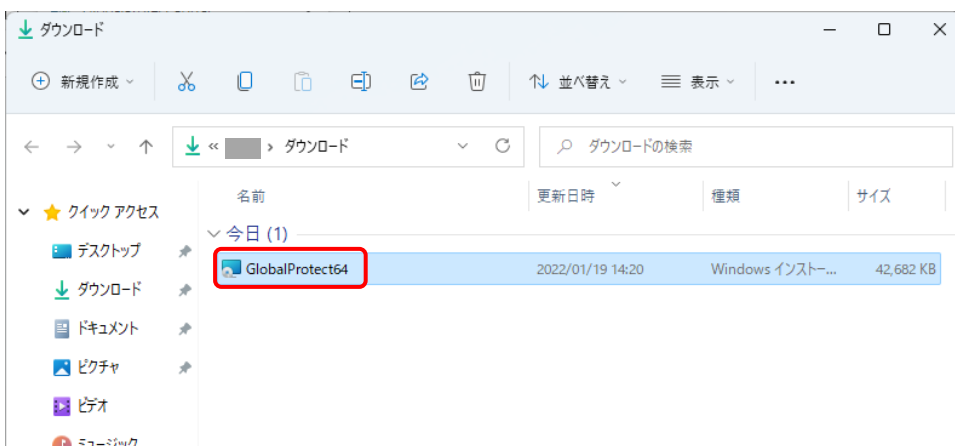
ダウンロード

新規作成

並べ替え

表示

...

« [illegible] › ダウンロード

ダウンロードの検索

クイック アクセス

デスクトップ

ダウンロード

ドキュメント

ピクチャ

ビデオ

ミュージック

| 名前 | 更新日時 | 種類 | サイズ |
|---|---|---|---|
| 今日 (1) | | | |
| GlobalProtect64 | 2022/01/19 14:20 | Windows インストー... | 42,682 KB |